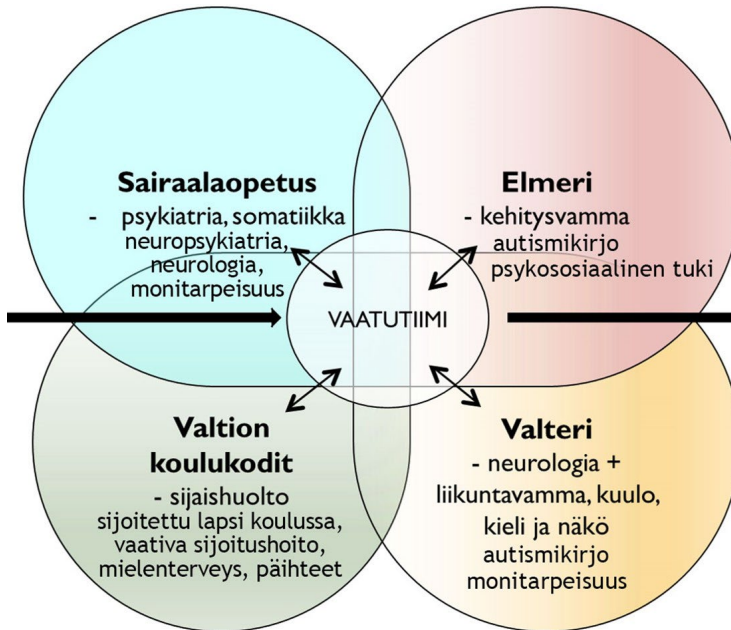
Sairaalaopetus
- psykiatria, somatiikka neuropsykiatria, neurologia, monitarpeisuus

Elmeri
- kehitysvamma autismikirjo psykososiaalinen tuki

VAATUTIIMI

Valtion koulukodit
- sijaishuolto sijoitettu lapsi koulussa, vaativa sijoitushoito, mielenterveys, päihteet

Valteri
- neurologia + liikuntavamma, kuulo, kieli ja näkö autismikirjo monitarpeisuus